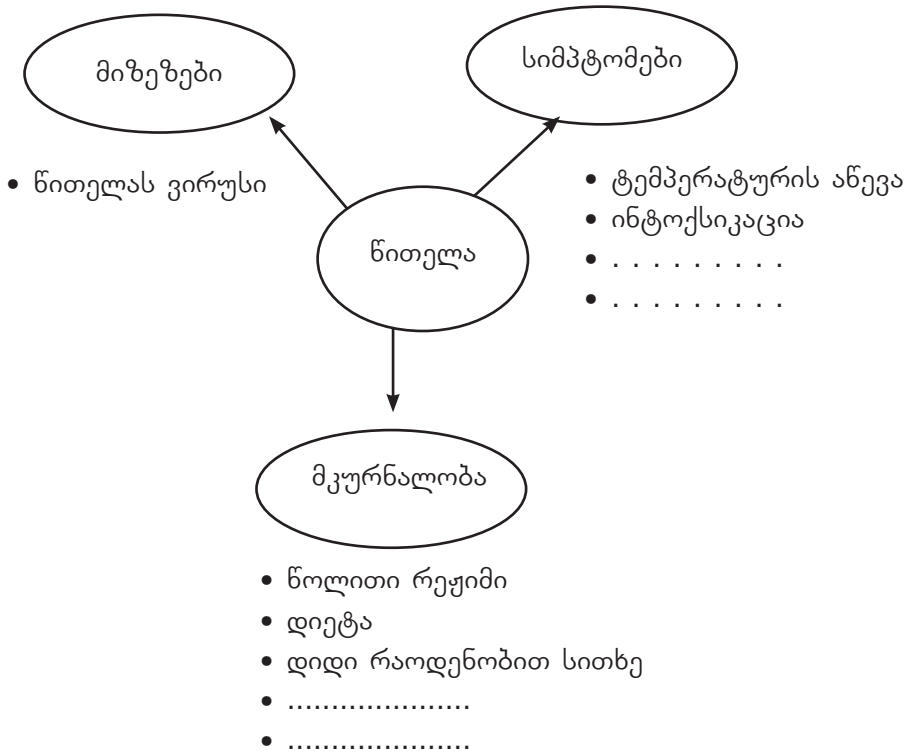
მიზეზები

სიმპტომები

• წითელას ვირუსი

წითელა

• ტემპერატურის აწევა
• ინტოქსიკაცია
• . . . . . . . . . .
• . . . . . . . . . .

მკურნალობა

• წოლითი რეჟიმი
• დიეტა
• დიდი რაოდენობით სითხე
• ....................
• ....................